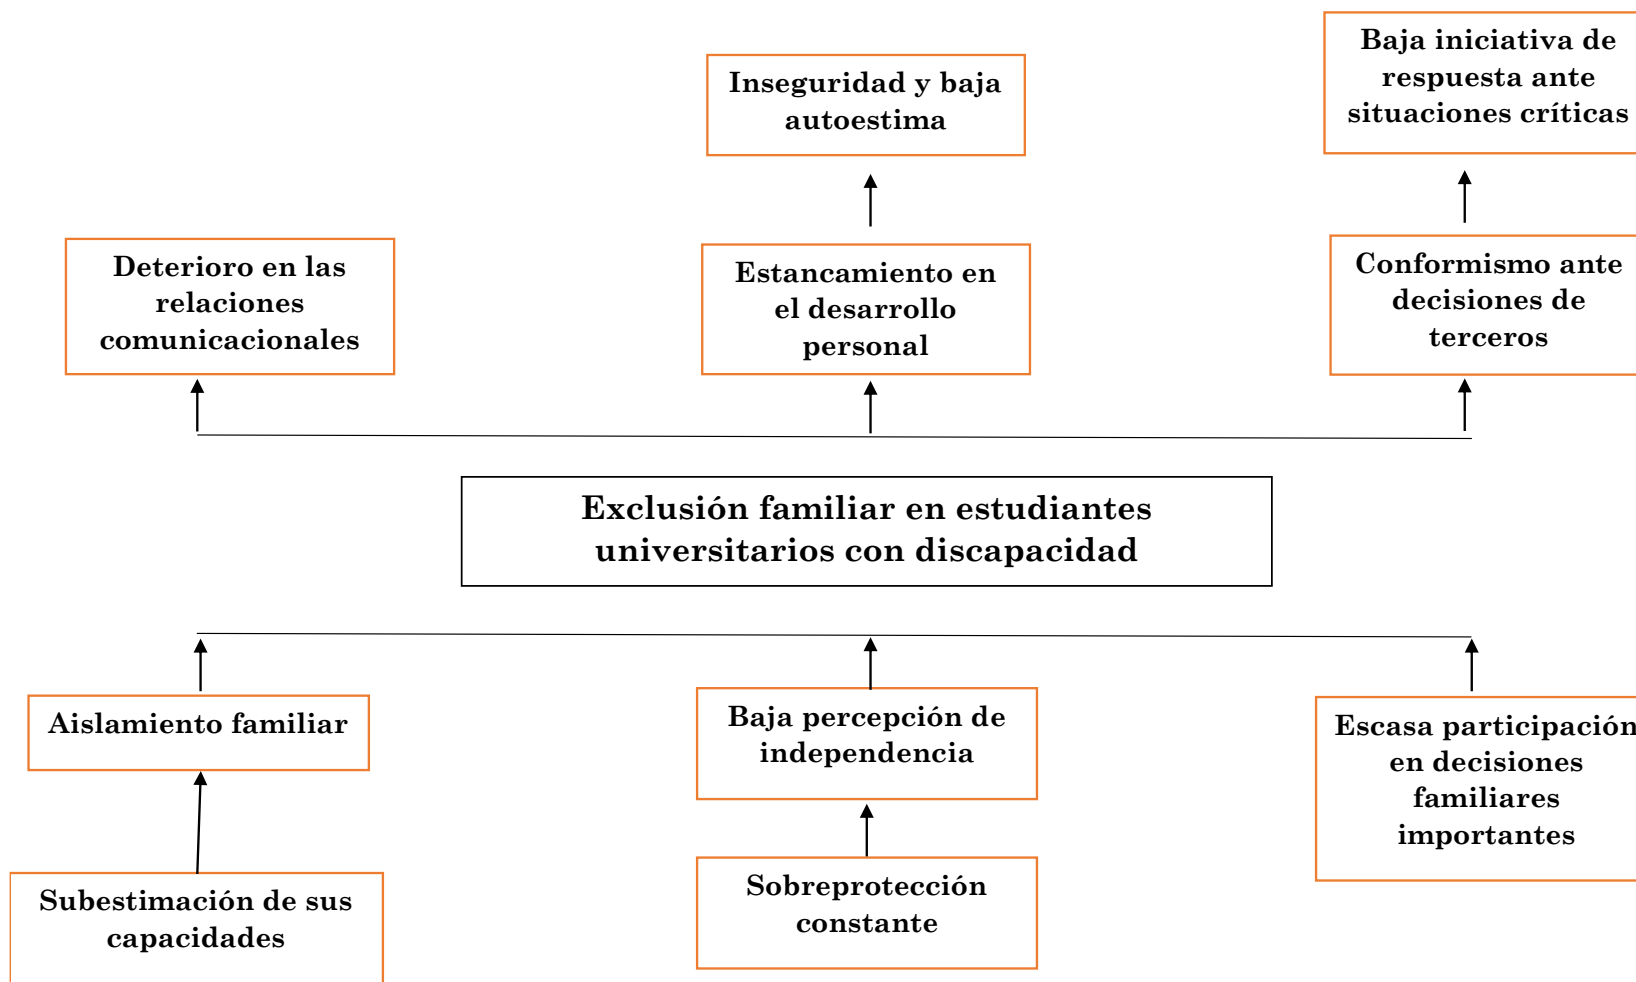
Baja iniciativa de respuesta ante situaciones críticas

Inseguridad y baja autoestima

Deterioro en las relaciones comunicacionales

Estancamiento en el desarrollo personal

Conformismo ante decisiones de terceros

Exclusión familiar en estudiantes universitarios con discapacidad

Aislamiento familiar

Baja percepción de independencia

Escasa participación en decisiones familiares importantes

Subestimación de sus capacidades

Sobreprotección constante